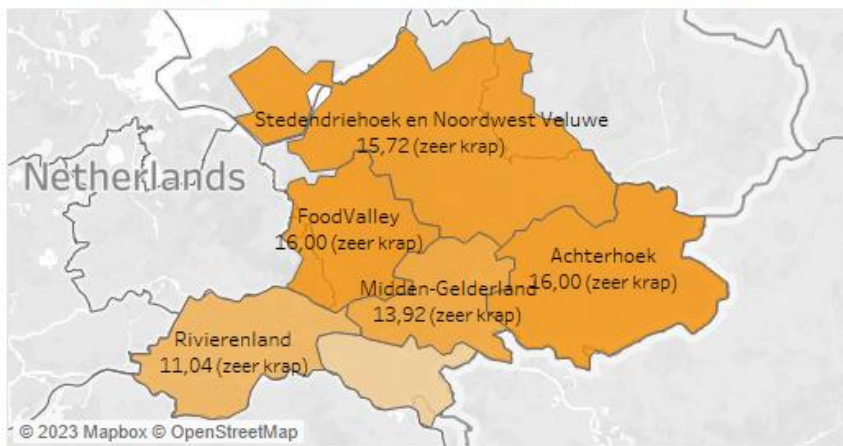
Netherlands

Stedendriehoek en Noordwest Veluwe
15,72 (zeer krap)

FoodValley
16,00 (zeer krap)

Achterhoek
16,00 (zeer krap)

Midden-Gelderland
13,92 (zeer krap)

Rivierenland
11,04 (zeer krap)

© 2023 Mapbox © OpenStreetMap